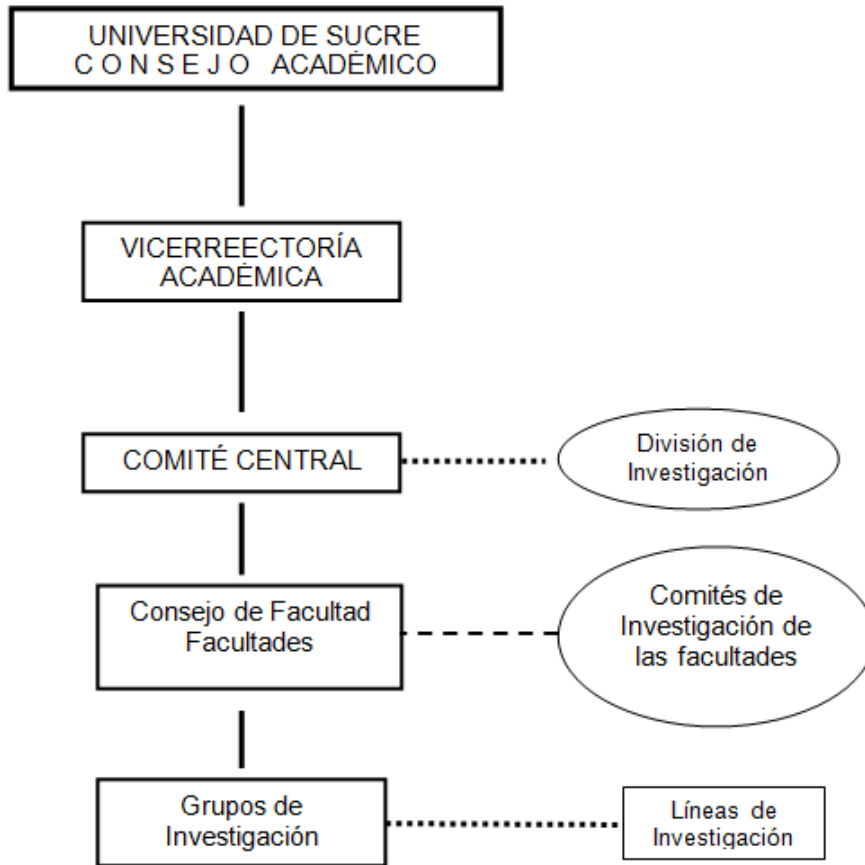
UNIVERSIDAD DE SUCRE
C O N S E J O ACADÉMICO

VICERREECTORÍA ACADÉMICA

COMITÉ CENTRAL

División de Investigación

Consejo de Facultad Facultades

Comités de Investigación de las facultades

Grupos de Investigación

Líneas de Investigación